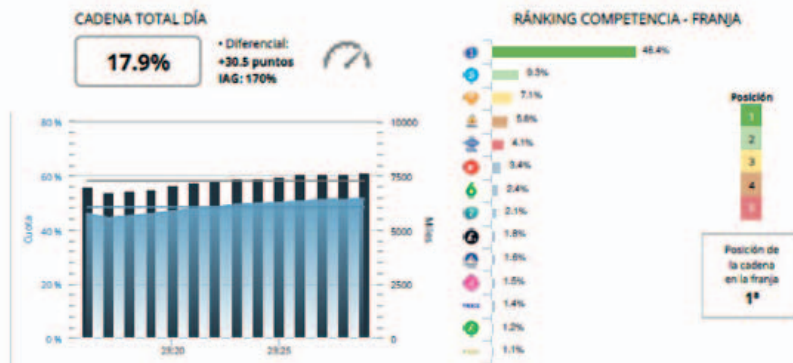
CADENA TOTAL DÍA

17.9%

• Diferencial:
+30.5 puntos
IAG: 170%

80 %
60 %
40 %
20 %
0 %

Cuota

10000
7500
5000
2500
0

Miles

23:20
23:25

RÁNKING COMPETENCIA - FRANJA

48.4%
9.5%
7.1%
5.6%
4.1%
3.4%
2.4%
2.1%
1.8%
1.6%
1.5%
1.4%
1.2%
1.1%

Posición
1
2
3
4
5

Posición de la cadena en la franja
1º